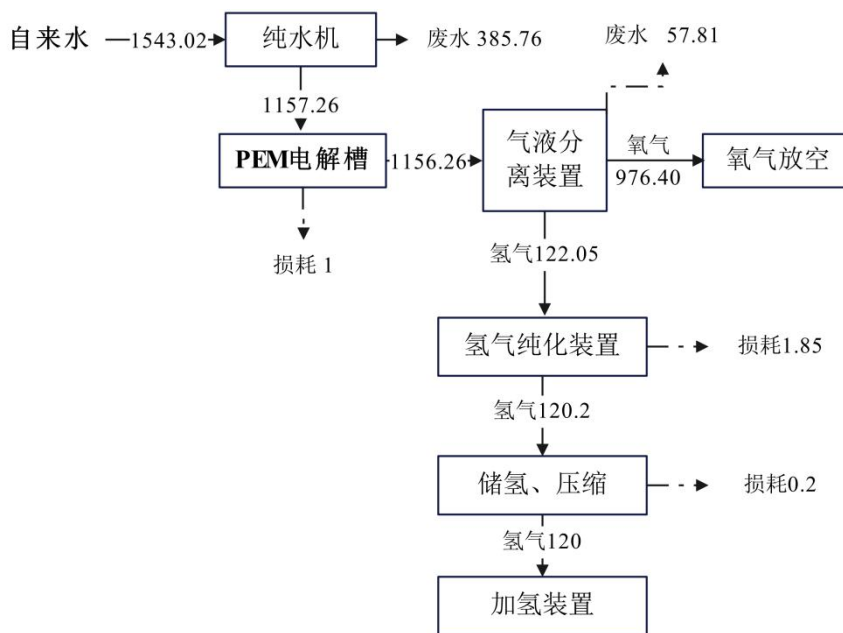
自来水 —1543.02→ 纯水机 → 废水 385.76

1157.26

PEM电解槽 1156.26→ 气液分离装置

废水 57.81

氧气 976.40 → 氧气放空

损耗 1

氢气122.05

氢气纯化装置 → 损耗1.85

氢气120.2

储氢、压缩 → 损耗0.2

氢气120

加氢装置